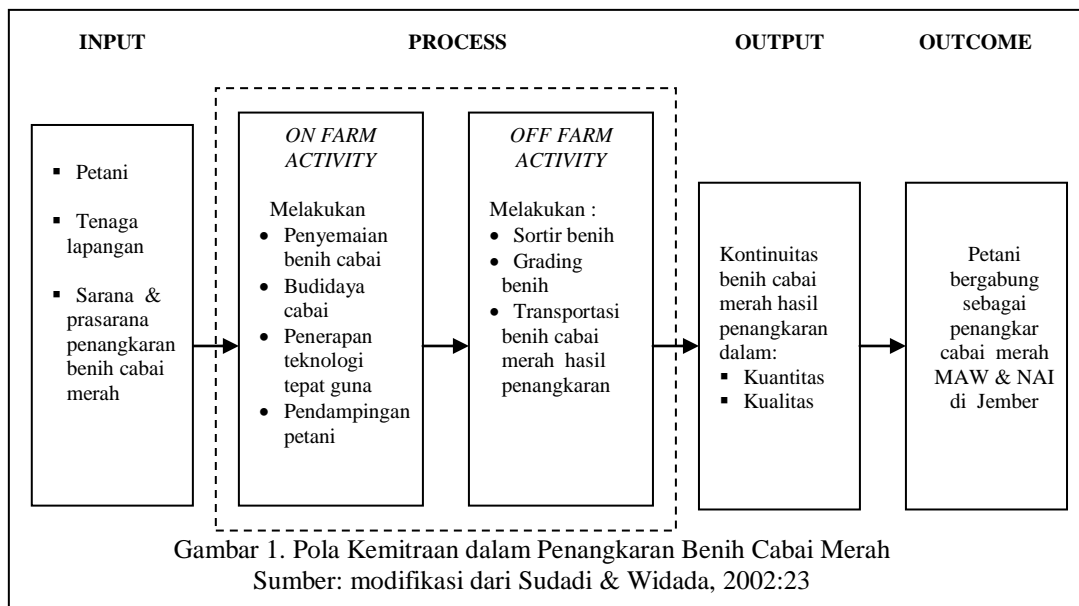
INPUT

PROCESS

OUTPUT

OUTCOME

▪ Petani
▪ Tenaga lapangan
▪ Sarana & prasarana penangkaran benih cabai merah

*ON FARM ACTIVITY*

Melakukan
• Penyemaian benih cabai
• Budidaya cabai
• Penerapan teknologi tepat guna
• Pendampingan petani

*OFF FARM ACTIVITY*

Melakukan :
• Sortir benih
• Grading benih
• Transportasi benih cabai merah hasil penangkaran

Kontinuitas benih cabai merah hasil penangkaran dalam:
▪ Kuantitas
▪ Kualitas

Petani bergabung sebagai penangkar cabai merah MAW & NAI di Jember

Gambar 1. Pola Kemitraan dalam Penangkaran Benih Cabai Merah
Sumber: modifikasi dari Sudadi & Widada, 2002:23